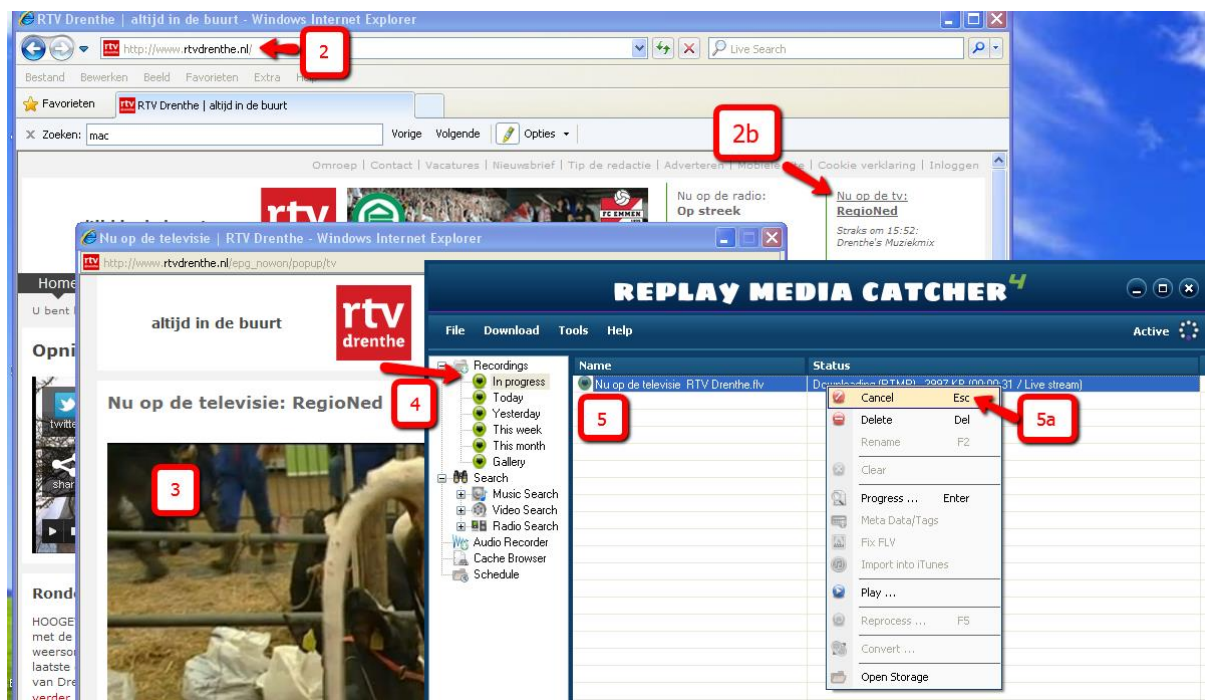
RTV Drenthe | altijd in de buurt - Windows Internet Explorer

http://www.rtvdrenthe.nl/

2

Live Search

Bestand Bewerken Beeld Favorieten Extra Help

Favorieten RTV Drenthe | altijd in de buurt

X Zoeken: mac Vorige Volgende Opties

2b

Omroep | Contact | Vacatures | Nieuwsbrief | Tip de redactie | Adverteren | Mobiele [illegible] | Cookie verklaring | Inloggen

rtv

FC EMMEN

Nu op de radio: Op streek

Nu op de tv: RegioNed

Straks om 15:52: Drenthe's Muziekmix

Nu op de televisie | RTV Drenthe - Windows Internet Explorer

http://www.rtvdrenthe.nl/epg_nowon/popup/tv

Home

U bent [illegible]

Opni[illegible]

altijd in de buurt

rtv drenthe

Nu op de televisie: RegioNed

3

4

Rond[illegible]

HOOGE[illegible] met de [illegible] weers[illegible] laatste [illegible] van Dre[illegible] verder

REPLAY MEDIA CATCHER 4

File Download Tools Help

Active

Recordings
In progress
Today
Yesterday
This week
This month
Gallery
Search
Music Search
Video Search
Radio Search
Audio Recorder
Cache Browser
Schedule

| Name | Status |
|---|---|
| Nu op de televisie RTV Drenthe.flv | Downloading (RTMP) - 2997 KB (00:00:31 / Live stream) |

5

5a

Cancel Esc
Delete Del
Rename F2
Clear
Progress ... Enter
Meta Data/Tags
Fix FLV
Import into iTunes
Play ...
Reprocess ... F5
Convert ...
Open Storage